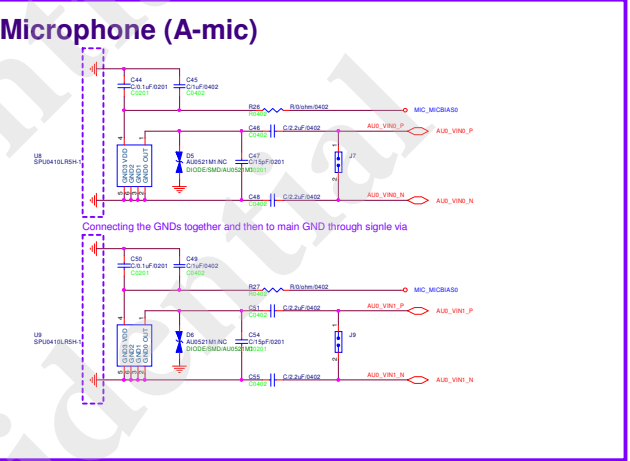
Microphone (A-mic)

C44
C/0.1uF/0201
C0201

C45
C/1uF/0402
C0402

R26
R0402
R/0/ohm/0402
MIC_MICBIAS0

C46
C0402
C/2.2uF/0402
AU0_VIN0_P
AU0_VIN0_P

U8
SPU0410LR5H-1

4
GND3
VDD
GND2
GND1
OUT

D5
AU0521M1NC
DIODE/SMD/AU0521M1

C47
C/15pF/0201
C0201

J7
1
2

C48
C0402
C/2.2uF/0402
AU0_VIN0_N
AU0_VIN0_N

Connecting the GNDs together and then to main GND through signle via

C50
C/0.1uF/0201
C0201

C49
C/1uF/0402
C0402

R27
R0402
R/0/ohm/0402
MIC_MICBIAS0

C51
C0402
C/2.2uF/0402
AU0_VIN1_P
AU0_VIN1_P

U9
SPU0410LR5H-1

4
GND3
VDD
GND2
GND1
OUT

D6
AU0521M1NC
DIODE/SMD/AU0521M1

C54
C/15pF/0201
C0201

J9
1
2

C55
C0402
C/2.2uF/0402
AU0_VIN1_N
AU0_VIN1_N